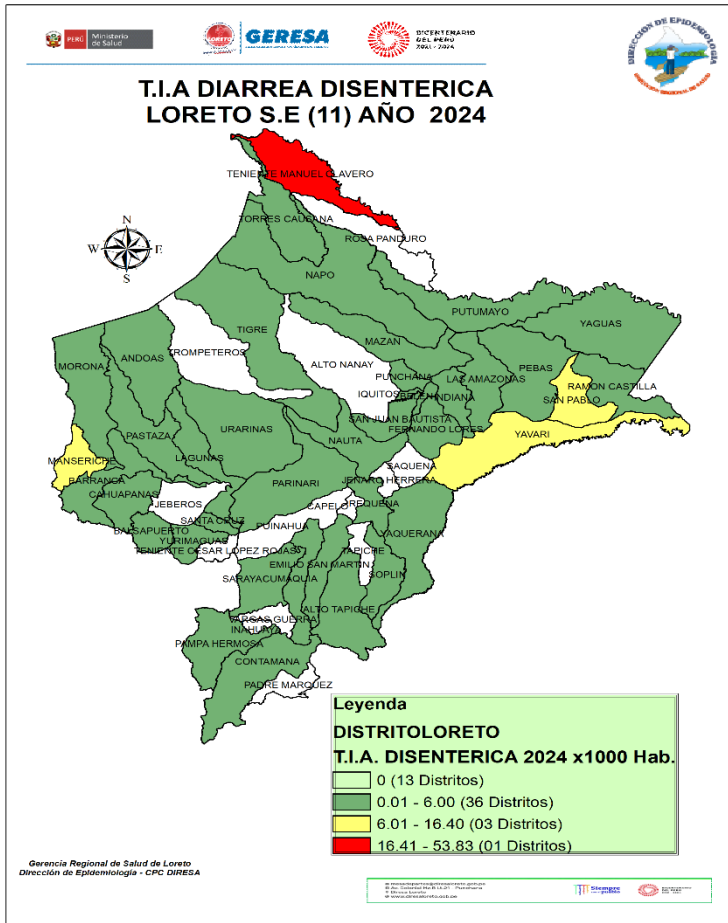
PERÚ Ministerio de Salud

GERESA

BICENTENARIO DEL PERÚ 2021 - 2024

DIRECCIÓN DE EPIDEMIOLOGÍA

T.I.A DIARREA DISENTERICA
LORETO S.E (11) AÑO 2024

N
W E
S

TENIENTE MANUEL CLAVERO
TORRES CAUSANA
ROSA PANDURO
NAPO
PUTUMAYO
YAGUAS
TIGRE
TROMPETEROS
ALTO NANAY
MAZAN
MORONA
ANDOAS
PUNCHANA
LAS AMAZONAS
PEBAS
RAMON CASTILLA
SAN PABLO
IQUITOS
BELEN
INDIANA
SAN JUAN BAUTISTA
FERNANDO LORES
YAVARI
PASTAZA
URARINAS
NAUTA
MANSERICHE
LAGUNAS
SAQUENA
JENARO HERRERA
BARRANCA
CAHUAPANAS
PARINARI
CAPELO
REQUENA
JEBEROS
SANTA CRUZ
PUINAHUA
YAQUERANA
BALSAPUERTO
YURIMAGUAS
TENIENTE CESAR LOPEZ ROJAS
TAPICHE
EMILIO SAN MARTIN
SOPLIN
SARAYACU
MAQUIA
ALTO TAPICHE
VARGAS GUERRA
INAHUAYA
PAMPA HERMOSA
CONTAMANA
PADRE MARQUEZ

Leyenda
DISTRITOLORETO
T.I.A. DISENTERICA 2024 x1000 Hab.
0 (13 Distritos)
0.01 - 6.00 (36 Distritos)
6.01 - 16.40 (03 Distritos)
16.41 - 53.83 (01 Distritos)

Gerencia Regional de Salud de Loreto
Dirección de Epidemiología - CPC DIRESA

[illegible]

Siempre con el pueblo